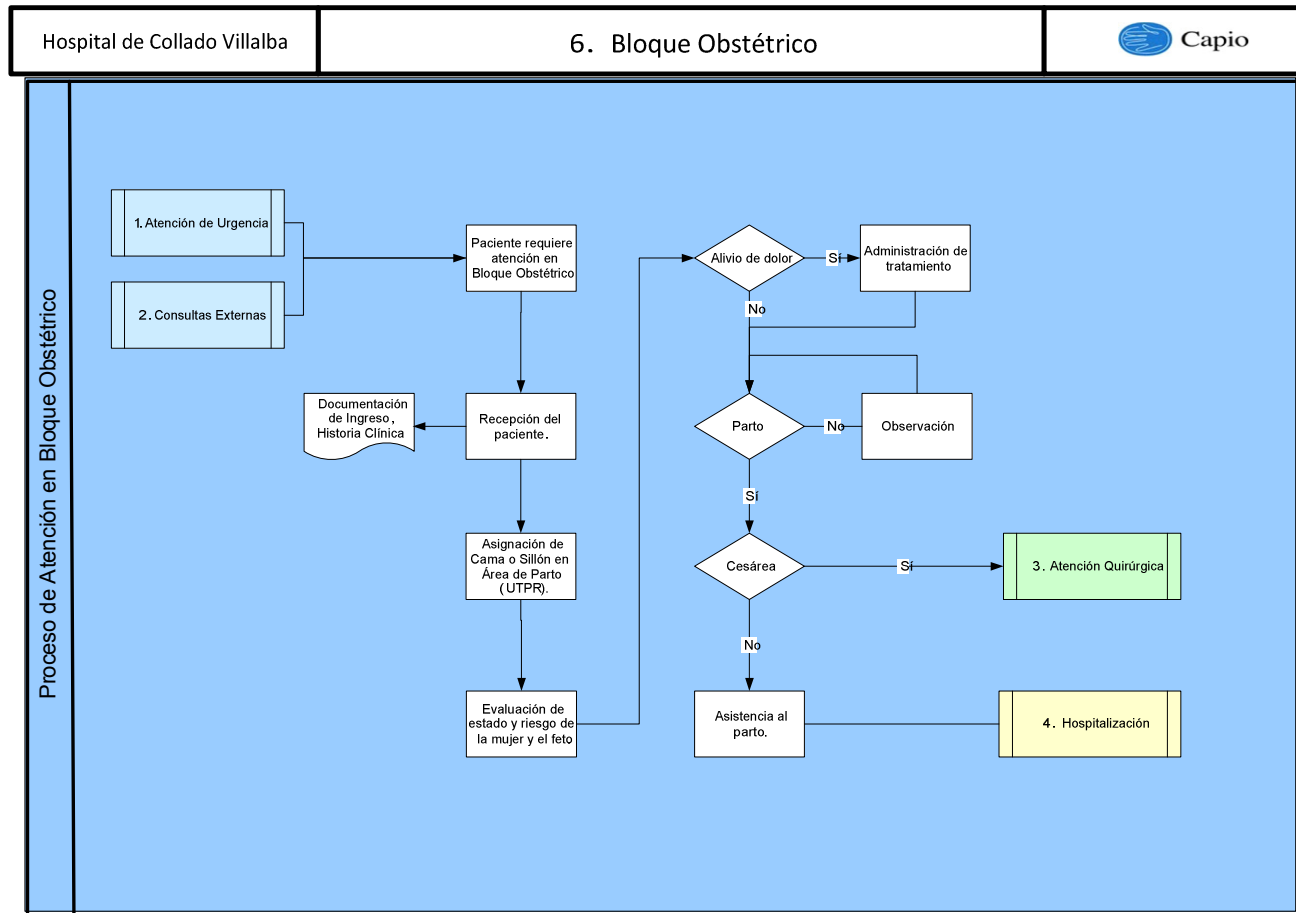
Hospital de Collado Villalba

6. Bloque Obstétrico

Capio

Proceso de Atención en Bloque Obstétrico

1. Atención de Urgencia

2. Consultas Externas

Paciente requiere atención en Bloque Obstétrico

Documentación de Ingreso, Historia Clínica

Recepción del paciente.

Asignación de Cama o Sillón en Área de Parto (UTPR).

Evaluación de estado y riesgo de la mujer y el feto

Alivio de dolor

Sí

Administración de tratamiento

No

Parto

No

Observación

Sí

Cesárea

Sí

3. Atención Quirúrgica

No

Asistencia al parto.

4. Hospitalización